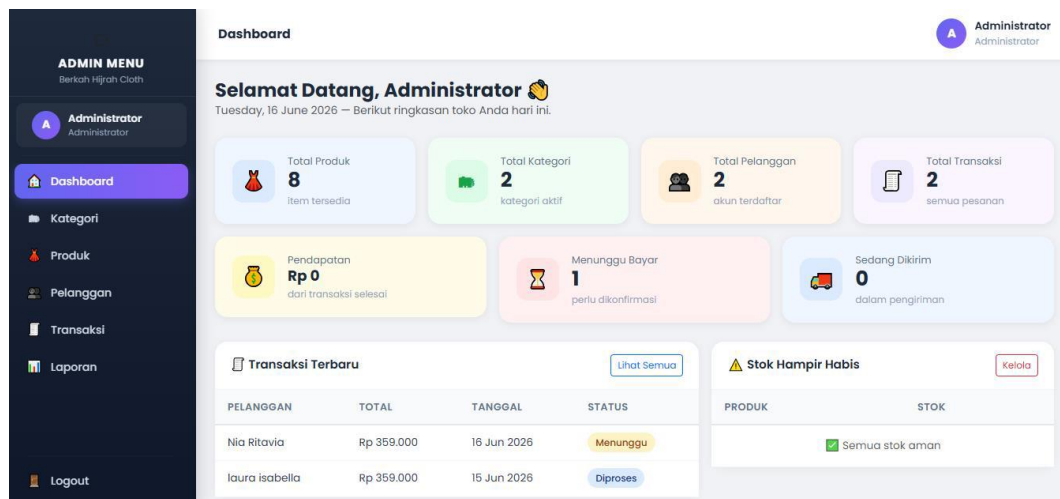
ADMIN MENU
Berkah Hijrah Cloth

A Administrator
Administrator

Dashboard
Kategori
Produk
Pelanggan
Transaksi
Laporan

Logout

Dashboard

A Administrator
Administrator

Selamat Datang, Administrator 👋
Tuesday, 16 June 2026 — Berikut ringkasan toko Anda hari ini.

Total Produk
8
item tersedia

Total Kategori
2
kategori aktif

Total Pelanggan
2
akun terdaftar

Total Transaksi
2
semua pesanan

Pendapatan
Rp 0
dari transaksi selesai

Menunggu Bayar
1
perlu dikonfirmasi

Sedang Dikirim
0
dalam pengiriman

Transaksi Terbaru
Lihat Semua

| PELANGGAN | TOTAL | TANGGAL | STATUS |
|---|---|---|---|
| Nia Ritavia | Rp 359.000 | 16 Jun 2026 | Menunggu |
| laura isabella | Rp 359.000 | 15 Jun 2026 | Diproses |

⚠ Stok Hampir Habis
Kelola

| PRODUK | STOK |
|---|---|
| ✅ Semua stok aman | |